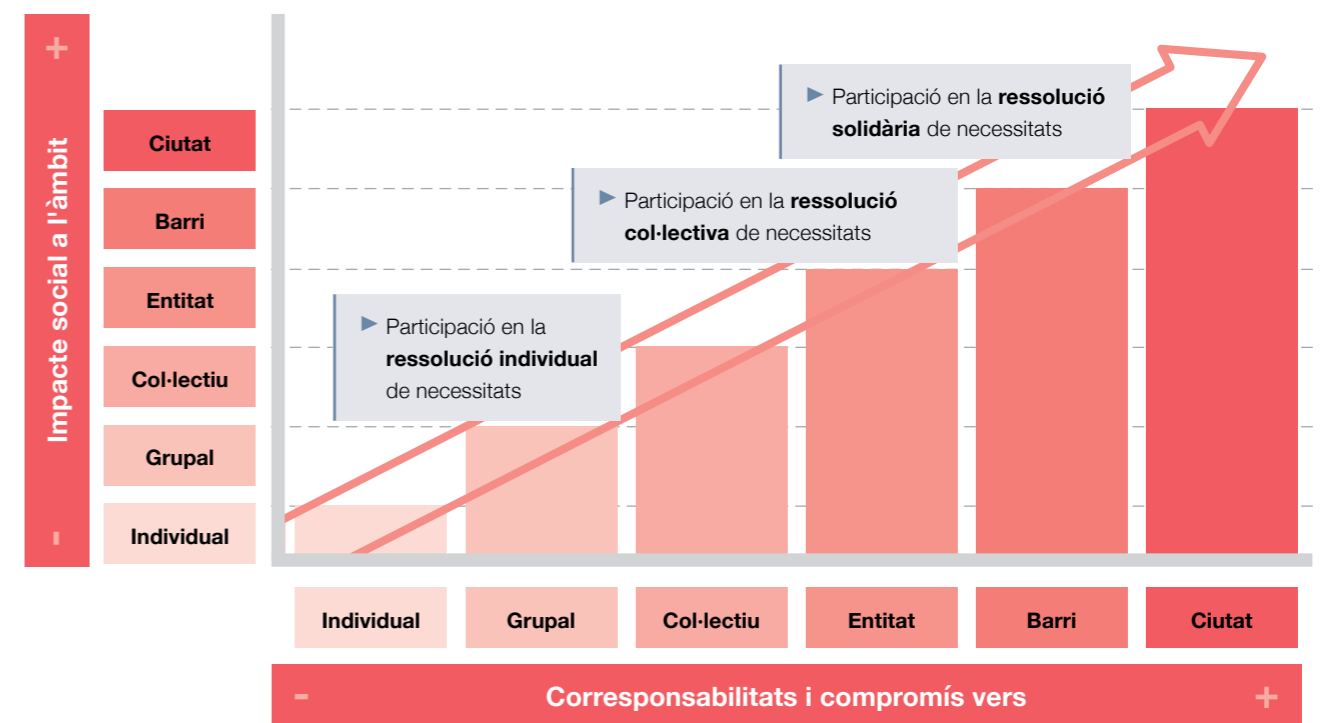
+
Impacte social a l'àmbit
-

Ciutat
Barri
Entitat
Col·lectiu
Grupal
Individual

Participació en la ressolució solidària de necessitats

Participació en la ressolució col·lectiva de necessitats

Participació en la ressolució individual de necessitats

Individual
Grupal
Col·lectiu
Entitat
Barri
Ciutat

-
Corresponsabilitats i compromís vers
+